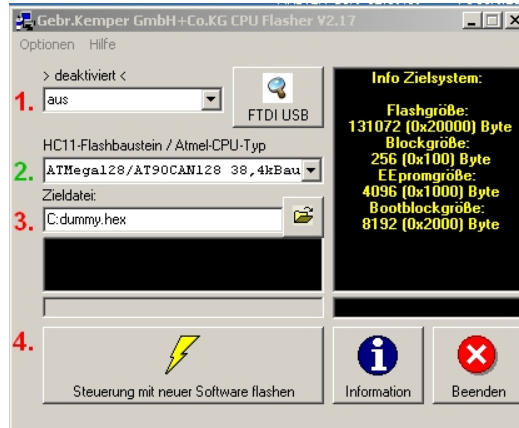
Gebr.Kemper GmbH+Co.KG CPU Flasher V2.17

Optionen Hilfe

> deaktiviert <

1. aus

FTDI USB

Info Zielsystem:

Flashgröße:
131072 (0x20000) Byte
Blockgröße:
256 (0x100) Byte
EEpromgröße:
4096 (0x1000) Byte
Bootblockgröße:
8192 (0x2000) Byte

HC11-Flashbaustein / Atmel-CPU-Typ

2. ATMega128/AT90CAN128 38,4kBau

Zieldatei:

3. C:dummy.hex

4.

Steuerung mit neuer Software flashen

Information

Beenden